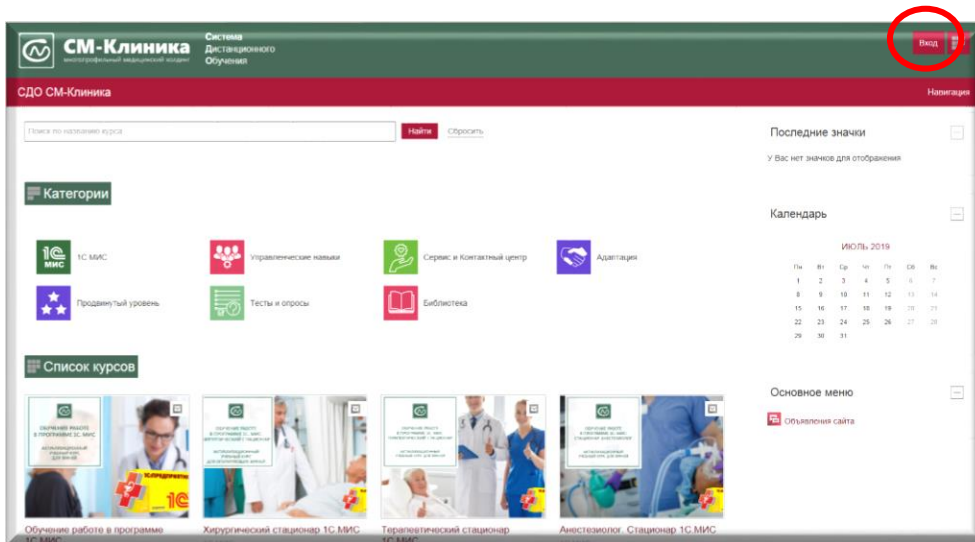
СМ-Клиника
многопрофильный медицинский холдинг
Система
Дистанционного
Обучения

Вход

СДО СМ-Клиника
Навигация

Поиск по названию курса
Найти
Сбросить

Категории

1С МИС
Управленческие навыки
Сервис и Контактный центр
Адаптация
Продвинутый уровень
Тесты и опросы
Библиотека

Список курсов

Обучение работе в программе 1С МИС
Хирургический стационар 1С МИС
Терапевтический стационар 1С МИС
Анестезиолог. Стационар 1С МИС

Последние значки
У Вас нет значков для отображения

Календарь
Июль 2019

| Пн | Вт | Ср | Чт | Пт | Сб | Вс |
|---|---|---|---|---|---|---|
| 1 | 2 | 3 | 4 | 5 | 6 | 7 |
| 8 | 9 | 10 | 11 | 12 | 13 | 14 |
| 15 | 16 | 17 | 18 | 19 | 20 | 21 |
| 22 | 23 | 24 | 25 | 26 | 27 | 28 |
| 29 | 30 | 31 | | | | |

Основное меню
Объявления сайта